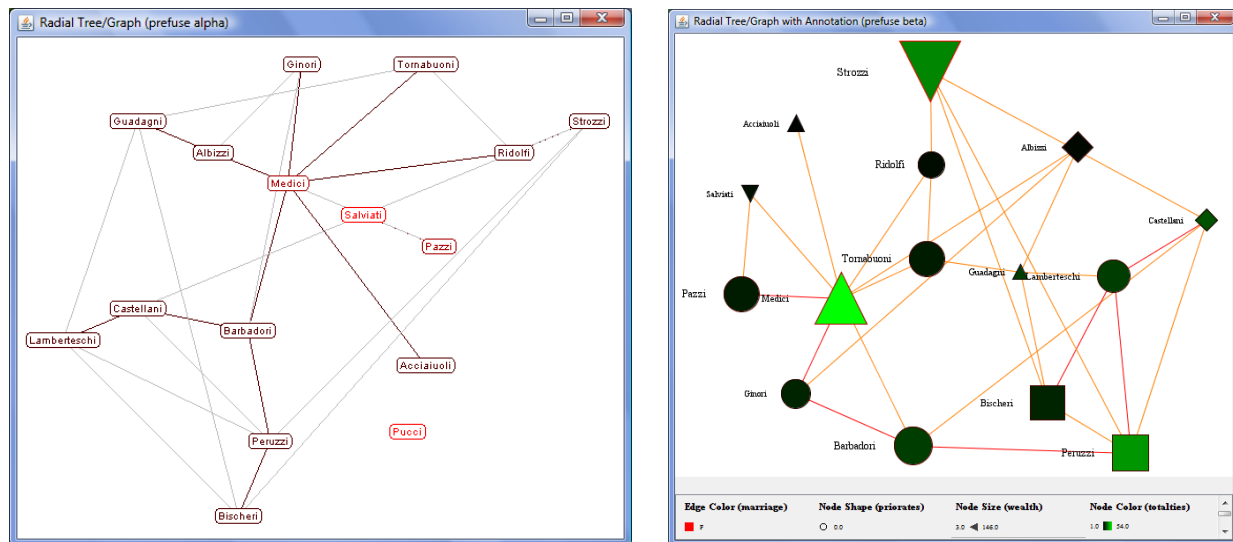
Radial Tree/Graph (prefuse alpha)

Ginori
Tornabuoni
Guadagni
Strozzi
Albizzi
Ridolfi
Medici
Salviati
Pazzi
Castellani
Lamberteschi
Barbadori
Acciaiuoli
Pucci
Peruzzi
Bischeri

Radial Tree/Graph with Annotation (prefuse beta)

Strozzi
Acciaiuoli
Ridolfi
Albizzi
Salviati
Castellani
Tornabuoni
Guadagni
Lamberteschi
Pazzi
Medici
Ginori
Bischeri
Barbadori
Peruzzi

Edge Color (marriage)
F
Node Shape (priorates)
0.0
Node Size (wealth)
3.0
146.0
Node Color (totalties)
1.0
54.0